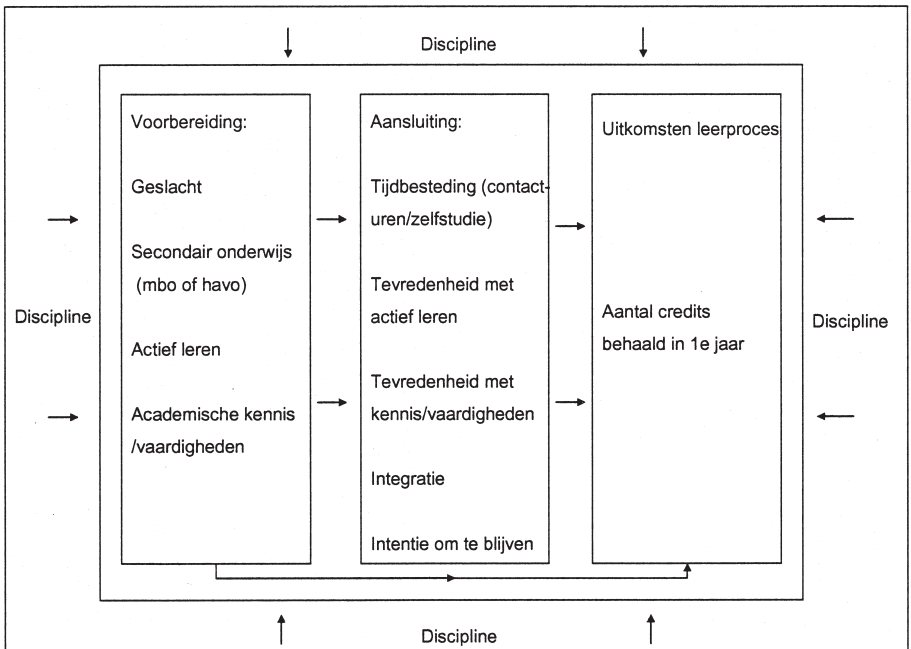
Discipline

Discipline

Voorbereiding:

Geslacht

Secondair onderwijs (mbo of havo)

Actief leren

Academische kennis /vaardigheden

Aansluiting:

Tijdbesteding (contacturen/zelfstudie)

Tevredenheid met actief leren

Tevredenheid met kennis/vaardigheden

Integratie

Intentie om te blijven

Uitkomsten leerproces

Aantal credits behaald in 1e jaar

Discipline

Discipline